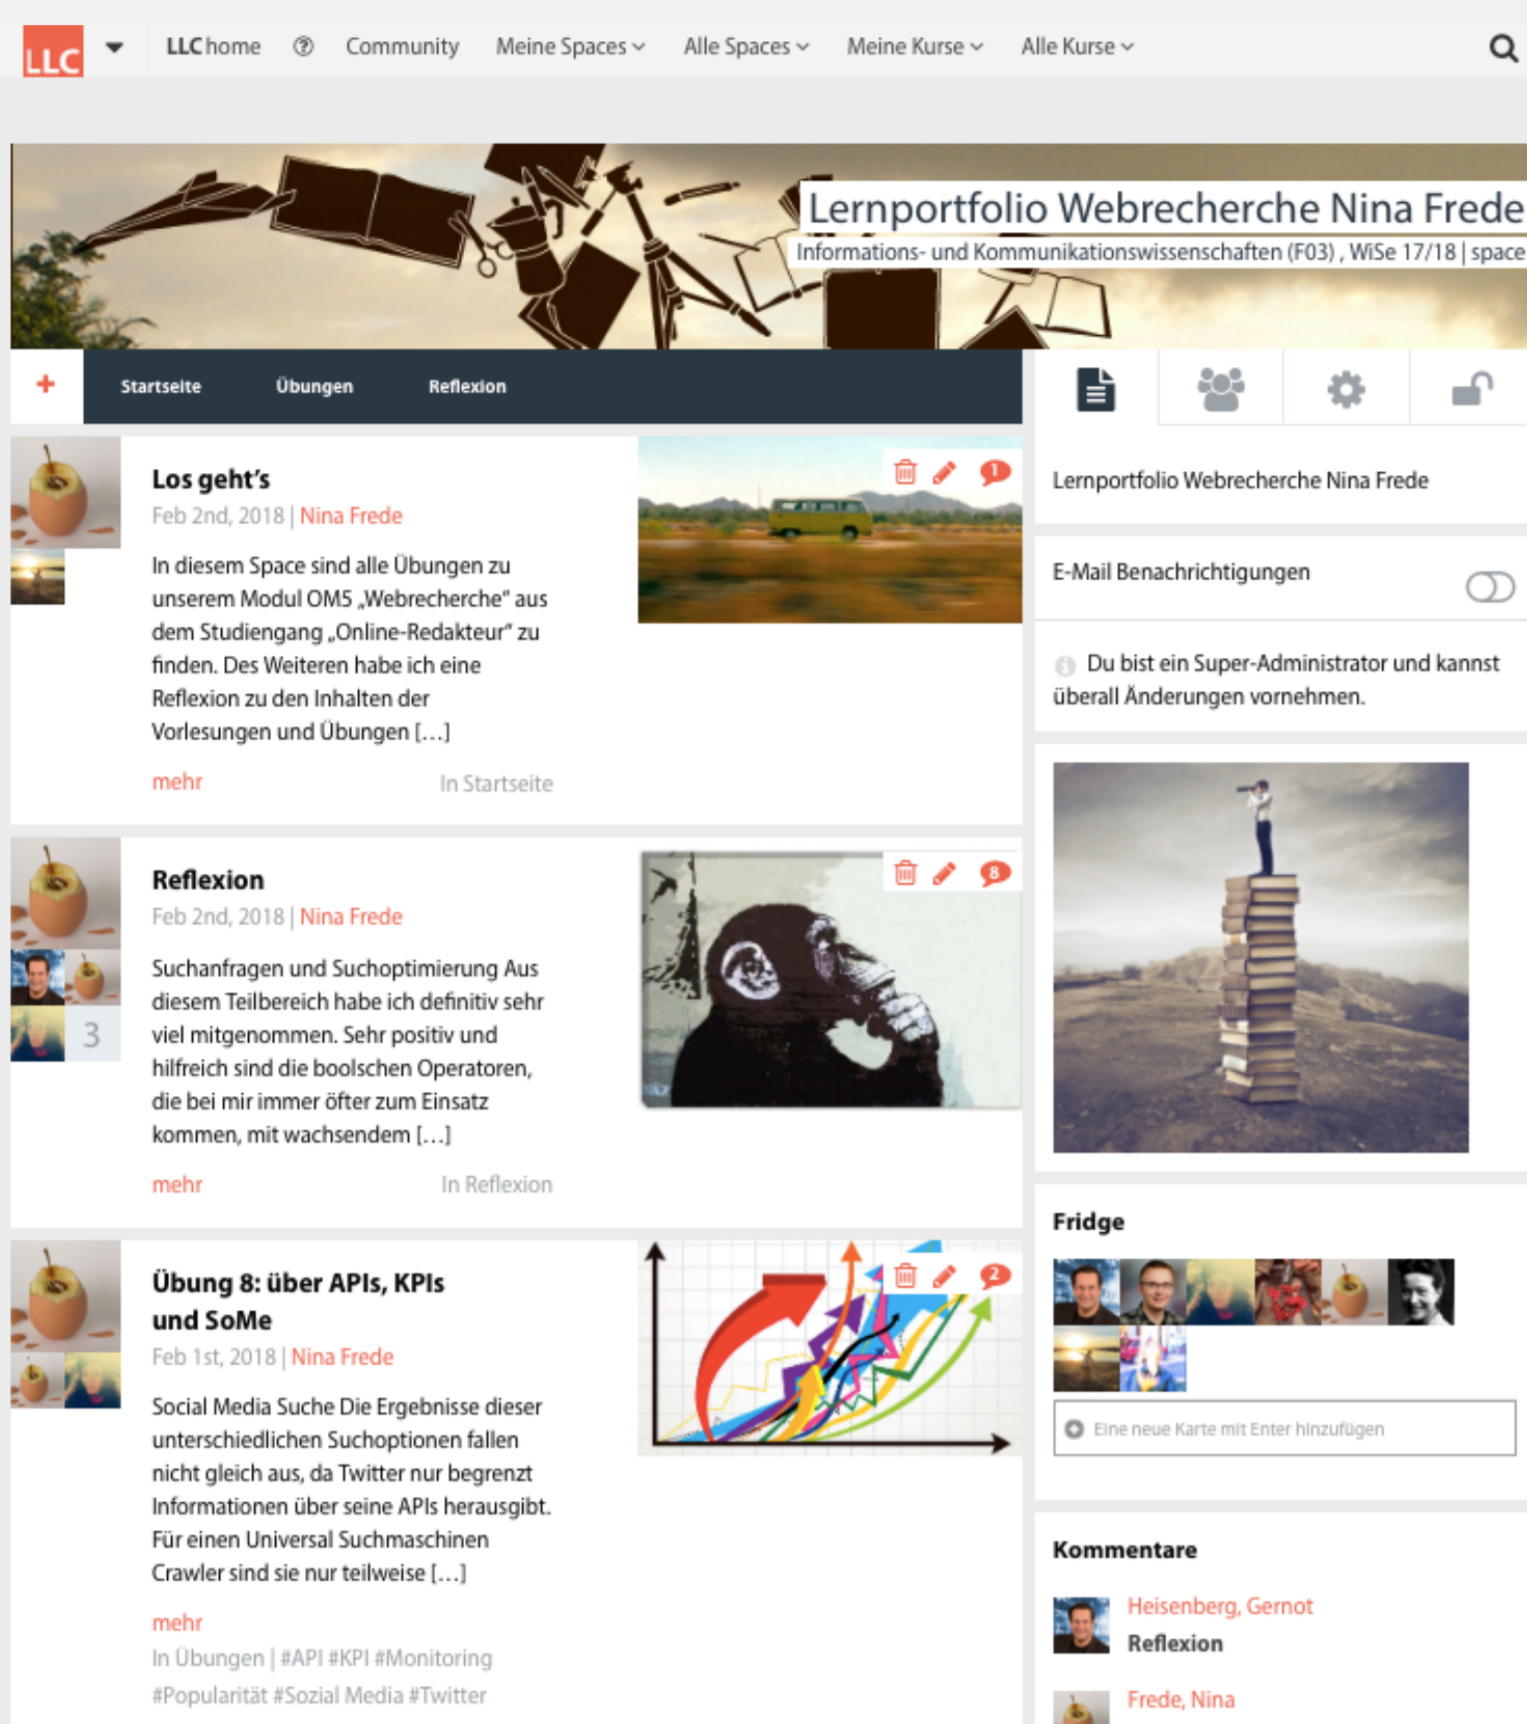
LLC

LLChome ⓟ Community Meine Spaces Alle Spaces Meine Kurse Alle Kurse

Lernportfolio Webrecherche Nina Frede
Informations- und Kommunikationswissenschaften (F03) , WiSe 17/18 | space

+ Startseite Übungen Reflexion

Los geht's
Feb 2nd, 2018 | Nina Frede

In diesem Space sind alle Übungen zu unserem Modul OM5 „Webrecherche" aus dem Studiengang „Online-Redakteur" zu finden. Des Weiteren habe ich eine Reflexion zu den Inhalten der Vorlesungen und Übungen […]

mehr In Startseite

1

Reflexion
Feb 2nd, 2018 | Nina Frede

Suchanfragen und Suchoptimierung Aus diesem Teilbereich habe ich definitiv sehr viel mitgenommen. Sehr positiv und hilfreich sind die boolschen Operatoren, die bei mir immer öfter zum Einsatz kommen, mit wachsendem […]

mehr In Reflexion

3

8

Übung 8: über APIs, KPIs und SoMe
Feb 1st, 2018 | Nina Frede

Social Media Suche Die Ergebnisse dieser unterschiedlichen Suchoptionen fallen nicht gleich aus, da Twitter nur begrenzt Informationen über seine APIs herausgibt. Für einen Universal Suchmaschinen Crawler sind sie nur teilweise […]

mehr
In Übungen | #API #KPI #Monitoring #Popularität #Sozial Media #Twitter

2

Lernportfolio Webrecherche Nina Frede

E-Mail Benachrichtigungen

Du bist ein Super-Administrator und kannst überall Änderungen vornehmen.

Fridge

Eine neue Karte mit Enter hinzufügen

Kommentare

Heisenberg, Gernot
Reflexion

Frede, Nina